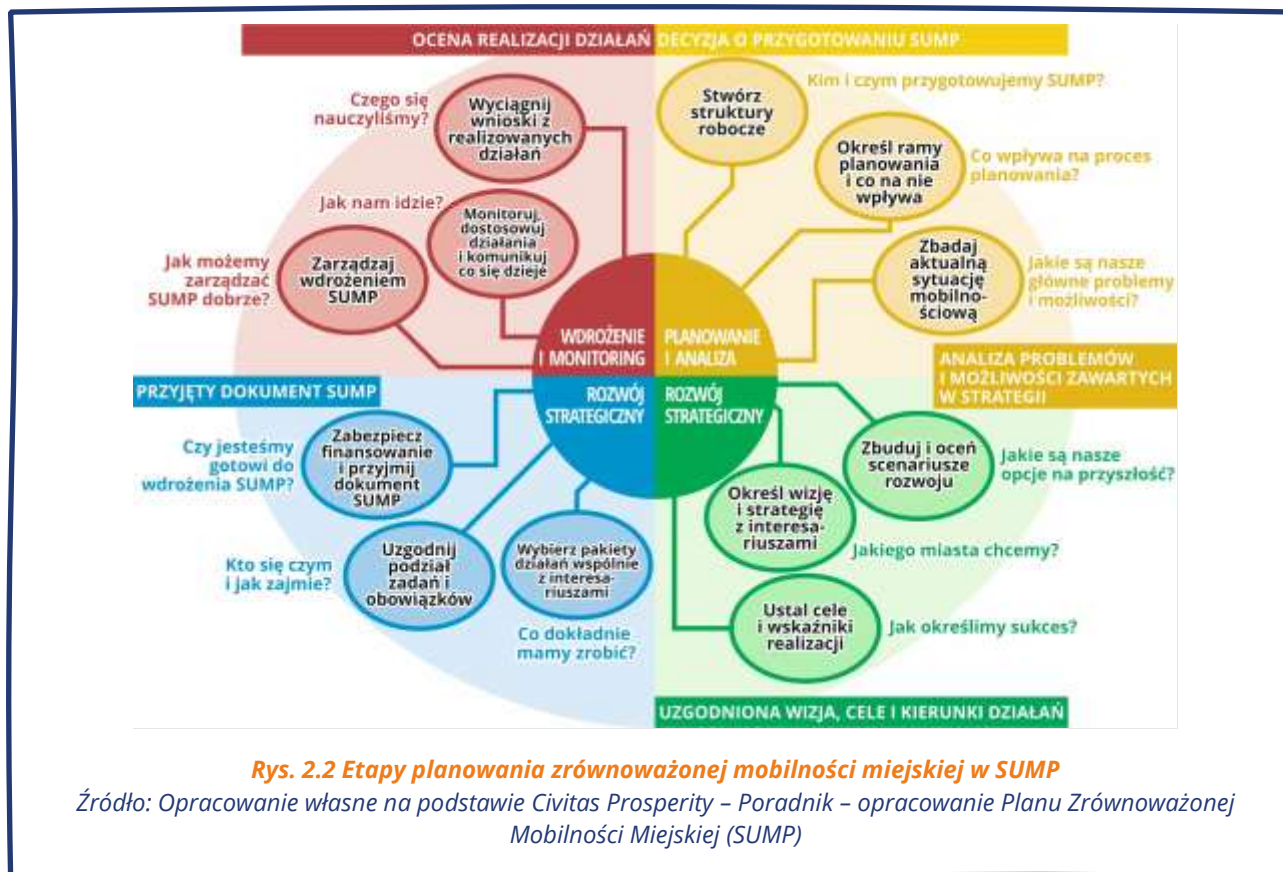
OCENA REALIZACJI DZIAŁAŃ

DECYZJA O PRZYGOTOWANIU SUMP

Czego się nauczyliśmy?

Wyciągnij wnioski z realizowanych działań

Stwórz struktury robocze

Kim i czym przygotowujemy SUMP?

Określ ramy planowania i co na nie wpływa

Co wpływa na proces planowania?

Jak nam idzie?

Monitoruj, dostosowuj działania i komunikuj co się dzieje

Jak możemy zarządzać SUMP dobrze?

Zarządzaj wdrożeniem SUMP

Zbadaj aktualną sytuację mobilnościową

Jakie są nasze główne problemy i możliwości?

WDROŻENIE I MONITORING

PLANOWANIE I ANALIZA

ANALIZA PROBLEMÓW I MOŻLIWOŚCI ZAWARTYCH W STRATEGII

PRZYJĘTY DOKUMENT SUMP

ROZWÓJ STRATEGICZNY

ROZWÓJ STRATEGICZNY

Czy jesteśmy gotowi do wdrożenia SUMP?

Zabezpiecz finansowanie i przyjmij dokument SUMP

Zbuduj i oceń scenariusze rozwoju

Jakie są nasze opcje na przyszłość?

Określ wizję i strategię z interesariuszami

Kto się czym i jak zajmie?

Uzgodnij podział zadań i obowiązków

Wybierz pakiety działań wspólnie z interesariuszami

Jakiego miasta chcemy?

Ustal cele i wskaźniki realizacji

Jak określimy sukces?

Co dokładnie mamy zrobić?

UZGODNIONA WIZJA, CELE I KIERUNKI DZIAŁAŃ

Rys. 2.2 Etapy planowania zrównoważonej mobilności miejskiej w SUMP

Źródło: Opracowanie własne na podstawie Civitas Prosperity – Poradnik – opracowanie Planu Zrównoważonej Mobilności Miejskiej (SUMP)